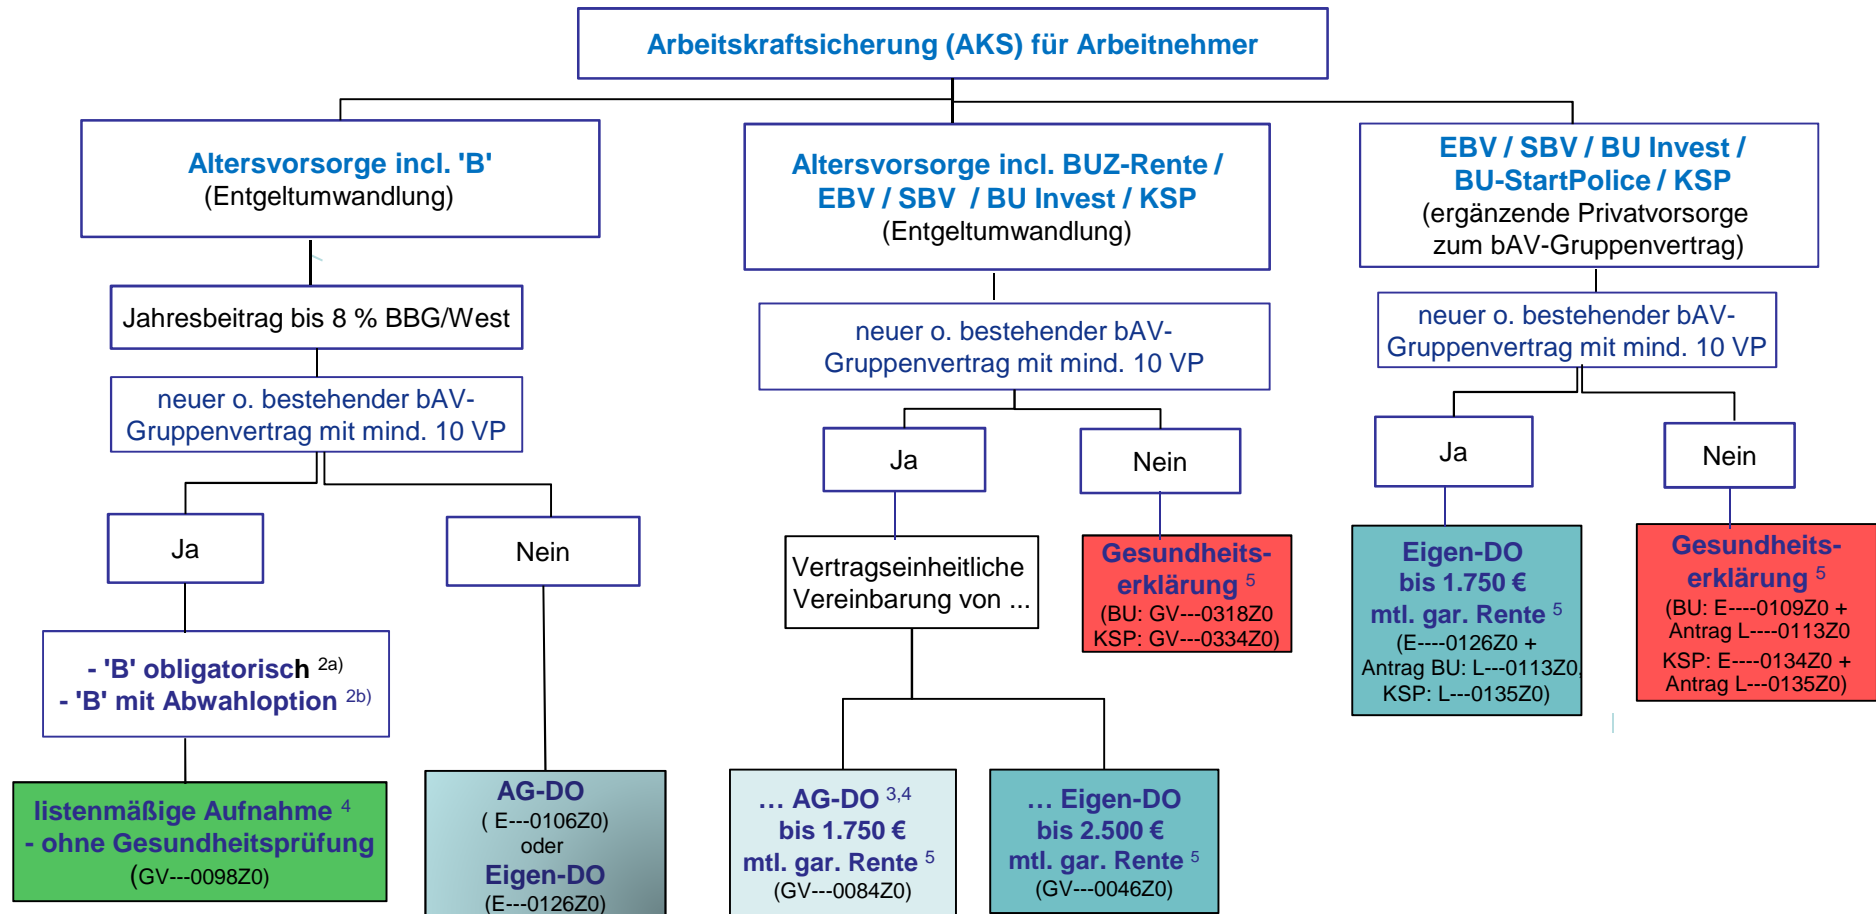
Arbeitskraftsicherung (AKS) für Arbeitnehmer

Altersvorsorge incl. 'B'
(Entgeltumwandlung)

Jahresbeitrag bis 8 % BBG/West

neuer o. bestehender bAV-Gruppenvertrag mit mind. 10 VP

Ja

Nein

- 'B' obligatorisch $^{2a)}$
- 'B' mit Abwahloption $^{2b)}$

listenmäßige Aufnahme $^{4}$
- ohne Gesundheitsprüfung
(GV---0098Z0)

AG-DO
( E---0106Z0)
oder
Eigen-DO
(E---0126Z0)

Altersvorsorge incl. BUZ-Rente / EBV / SBV / BU Invest / KSP
(Entgeltumwandlung)

neuer o. bestehender bAV-Gruppenvertrag mit mind. 10 VP

Ja

Nein

Vertragseinheitliche Vereinbarung von ...

Gesundheits-erklärung $^{5}$
(BU: GV---0318Z0
KSP: GV---0334Z0)

... AG-DO $^{3,4}$
bis 1.750 €
mtl. gar. Rente $^{5}$
(GV---0084Z0)

... Eigen-DO
bis 2.500 €
mtl. gar. Rente $^{5}$
(GV---0046Z0)

EBV / SBV / BU Invest / BU-StartPolice / KSP
(ergänzende Privatvorsorge zum bAV-Gruppenvertrag)

neuer o. bestehender bAV-Gruppenvertrag mit mind. 10 VP

Ja

Nein

Eigen-DO
bis 1.750 €
mtl. gar. Rente $^{5}$
(E----0126Z0 +
Antrag BU: L---0113Z0,
KSP: L---0135Z0)

Gesundheits-erklärung $^{5}$
(BU: E----0109Z0 +
Antrag L----0113Z0
KSP: E----0134Z0 +
Antrag L----0135Z0)